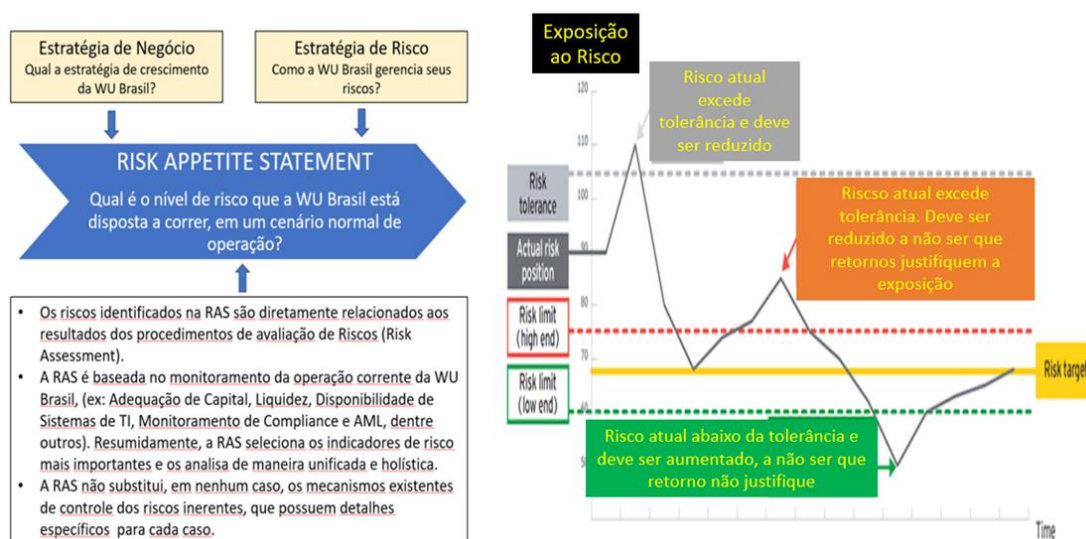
Estratégia de Negócio
Qual a estratégia de crescimento da WU Brasil?

Estratégia de Risco
Como a WU Brasil gerencia seus riscos?

RISK APPETITE STATEMENT
Qual é o nível de risco que a WU Brasil está disposta a correr, em um cenário normal de operação?

- Os riscos identificados na RAS são diretamente relacionados aos resultados dos procedimentos de avaliação de Riscos (Risk Assessment).
- A RAS é baseada no monitoramento da operação corrente da WU Brasil, (ex: Adequação de Capital, Liquidez, Disponibilidade de Sistemas de TI, Monitoramento de Compliance e AML, dentre outros). Resumidamente, a RAS seleciona os indicadores de risco mais importantes e os analisa de maneira unificada e holística.
- A RAS não substituiu, em nenhum caso, os mecanismos existentes de controle dos riscos inerentes, que possuem detalhes específicos para cada caso.

Exposição ao Risco

120
110
100
90
80
70
60
50

Risco atual excede tolerância e deve ser reduzido

Risk tolerance

Actual risk position

Riscso atual excede tolerância. Deve ser reduzido a não ser que retornos justifiquem a exposição

Risk limit (high end)

Risk limit (low end)

Risk target

Risco atual abaixo da tolerância e deve ser aumentado, a não ser que retorno não justifique

Time